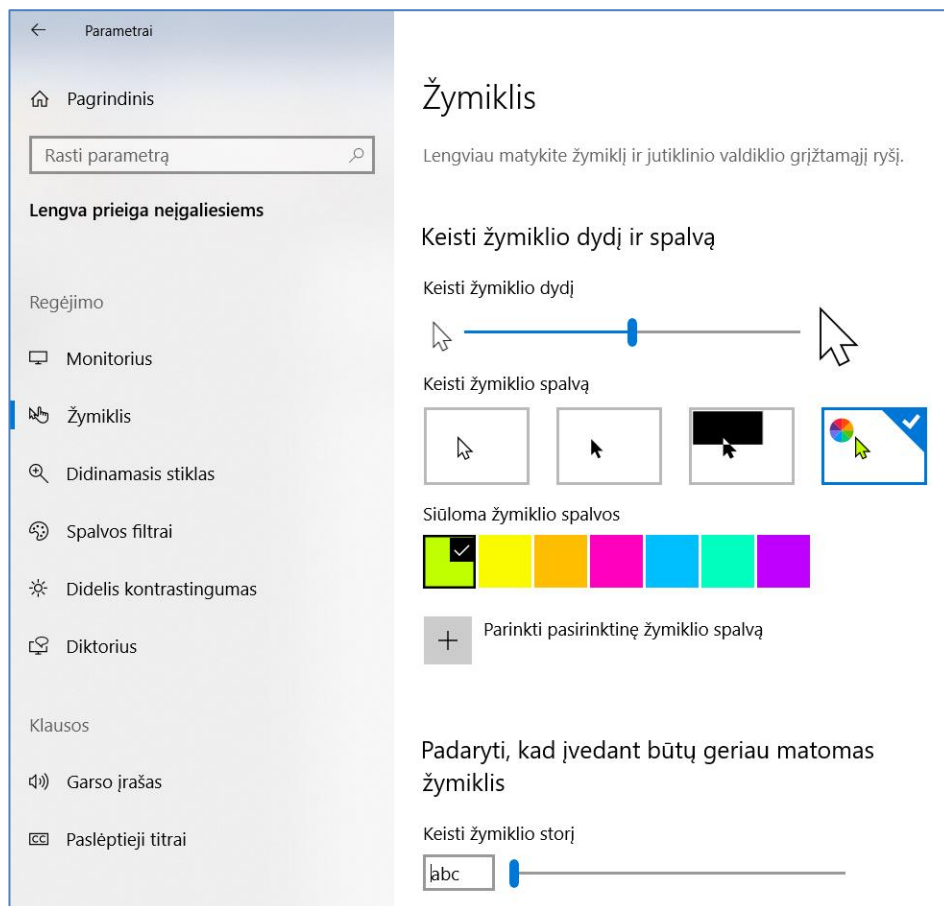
Parametrai

Pagrindinis

Rasti parametrą

Lengva prieiga neįgaliesiems

Regėjimo

Monitorius

Žymiklis

Didinamasis stiklas

Spalvos filtrai

Didelis kontrastingumas

Diktorius

Klausos

Garso įrašas

Paslėptieji titrai

Žymiklis

Lengviau matykite žymiklį ir jutiklinio valdiklio grįžtamąjį ryšį.

Keisti žymiklio dydį ir spalvą

Keisti žymiklio dydį

Keisti žymiklio spalvą

Siūloma žymiklio spalvos

Parinkti pasirinktinę žymiklio spalvą

Padaryti, kad įvedant būtų geriau matomas žymiklis

Keisti žymiklio storį

abc